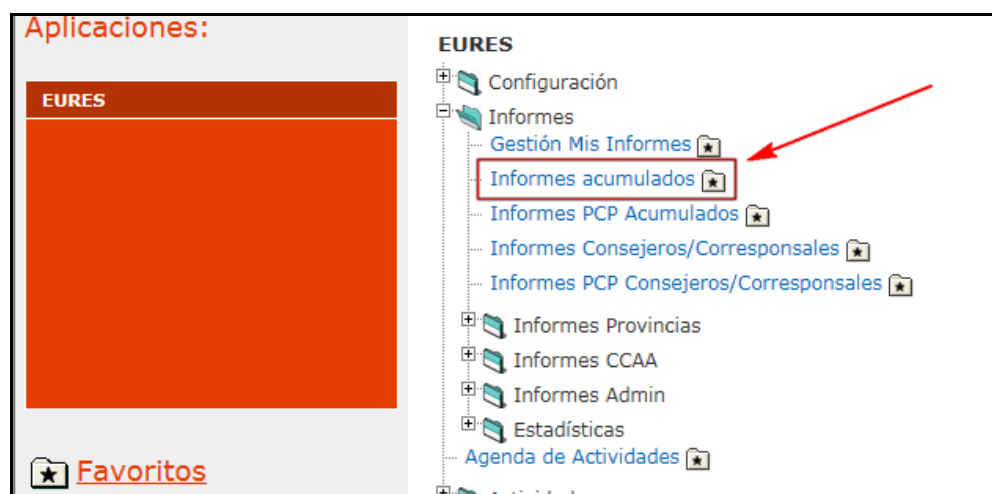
Aplicaciones:

EURES

Favoritos

EURES

Configuración

Informes

Gestión Mis Informes

Informes acumulados

Informes PCP Acumulados

Informes Consejeros/Corresponsales

Informes PCP Consejeros/Corresponsales

Informes Provincias

Informes CCAA

Informes Admin

Estadísticas

Agenda de Actividades

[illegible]